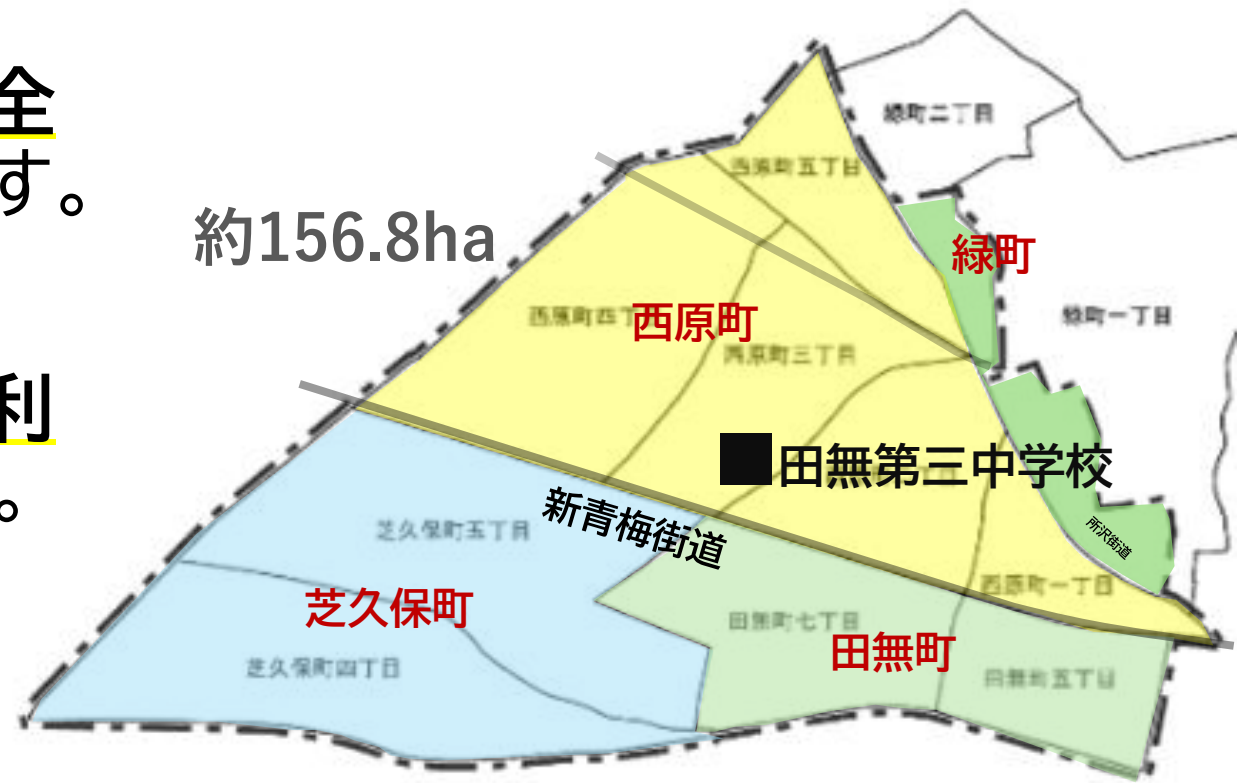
全
す。

利
。

約156.8ha

緑町二丁目
西原町五丁目
緑町
緑町一丁目
西原町四丁目
西原町
西原町三丁目
田無第三中学校
新青梅街道
所沢街道
芝久保町五丁目
西原町一丁目
芝久保町
田無町七丁目
田無町
芝久保町四丁目
田無町五丁目